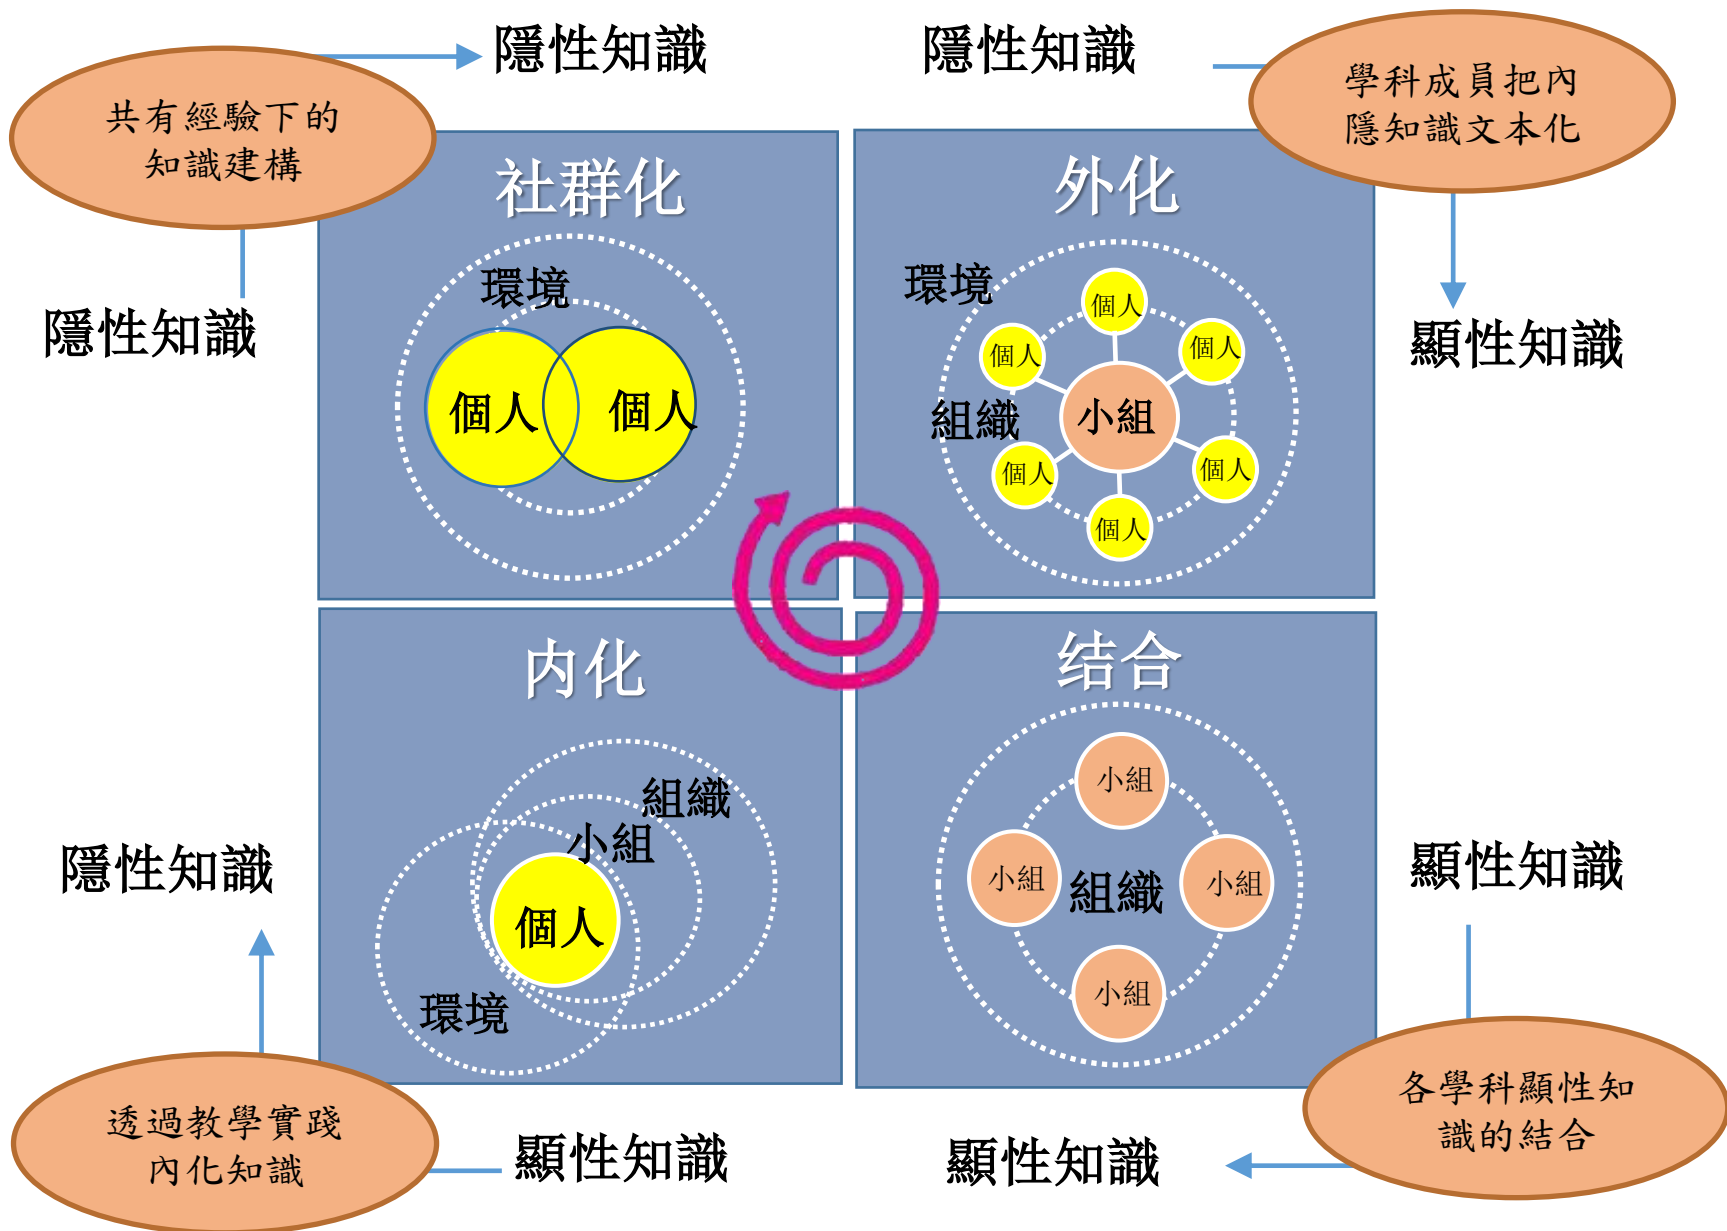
共有經驗下的知識建構

隱性知識

隱性知識

學科成員把內隱知識文本化

隱性知識

社群化

環境

個人

個人

外化

環境

個人

個人

個人

組織

小組

個人

個人

個人

顯性知識

內化

組織

小組

個人

環境

隱性知識

结合

小組

小組

組織

小組

小組

顯性知識

透過教學實踐內化知識

顯性知識

顯性知識

各學科顯性知識的結合